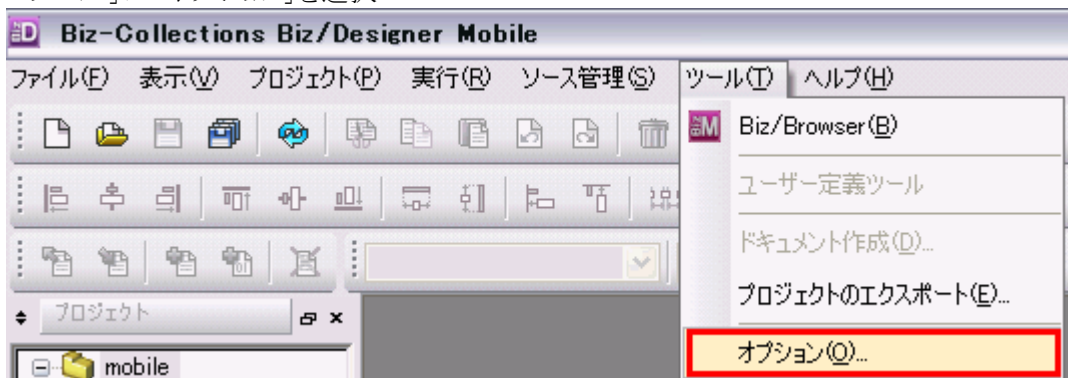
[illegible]

Biz-Collections Biz/Designer Mobile

ファイル(F) 表示(V) プロジェクト(P) 実行(R) ソース管理(S) ツール(T) ヘルプ(H)

Biz/Browser(B)

ユーザー定義ツール

ドキュメント作成(D)...

プロジェクトのエクスポート(E)...

オプション(O)...

プロジェクト

mobile